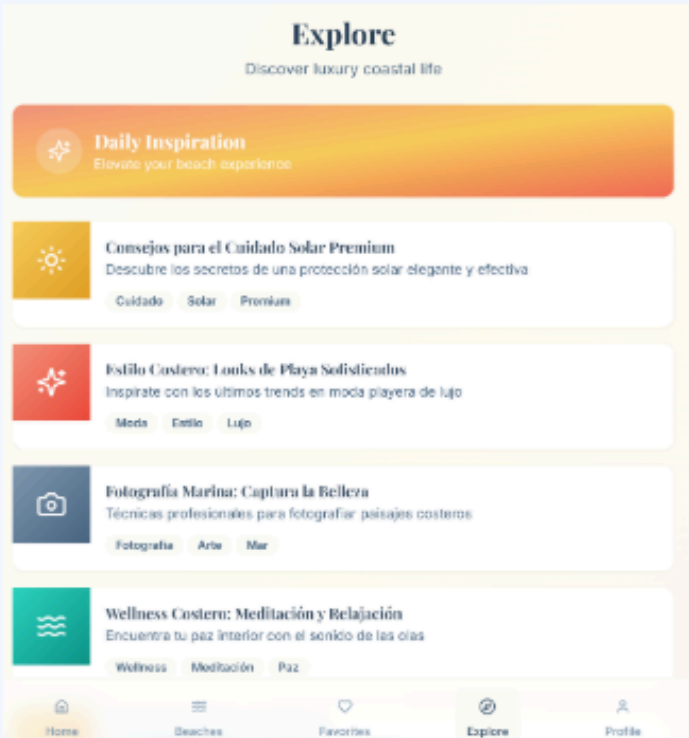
Explore
Discover luxury coastal life

Daily Inspiration
Elevate your beach experience

Consejos para el Cuidado Solar Premium
Descubre los secretos de una protección solar elegante y efectiva
Cuidado Solar Premium

Estilo Costero: Looks de Playa Sofisticados
Inspírate con los últimos trends en moda playera de lujo
Moda Estilo Lujo

Fotografía Marina: Captura la Belleza
Técnicas profesionales para fotografiar paisajes costeros
Fotografía Arte Mar

Wellness Costero: Meditación y Relajación
Encuentra tu paz interior con el sonido de las olas
Wellness Meditación Paz

Home Beaches Favorites Explore Profile